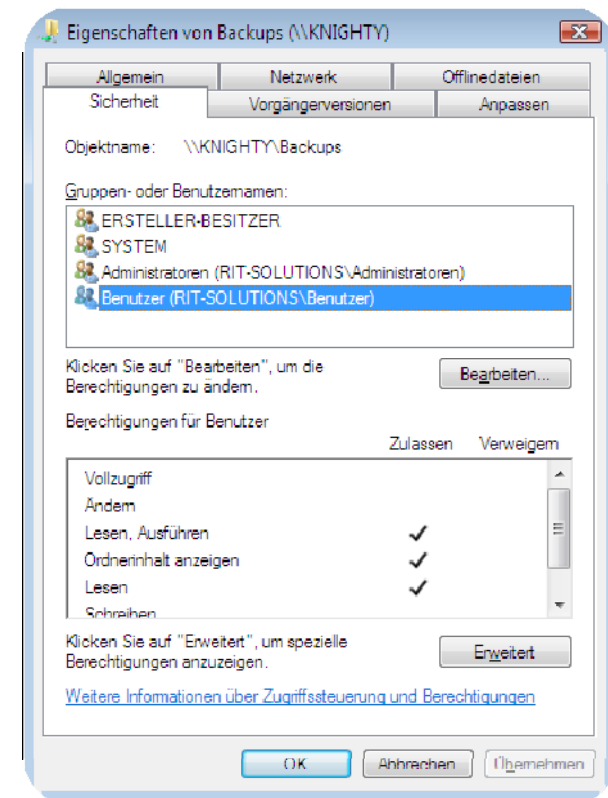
Eigenschaften von Backups (\\KNIGHTY)

Allgemein | Netzwerk | Offlinedateien
Sicherheit | Vorgängerversionen | Anpassen

Objektname: \\KNIGHTY\Backups

Gruppen- oder Benutzernamen:

ERSTELLER-BESITZER
SYSTEM
Administratoren (RIT-SOLUTIONS\Administratoren)
Benutzer (RIT-SOLUTIONS\Benutzer)

Klicken Sie auf "Bearbeiten", um die Berechtigungen zu ändern.

Bearbeiten...

Berechtigungen für Benutzer

| | Zulassen | Verweigern |
|---|---|---|
| Vollzugriff | | |
| Ändern | | |
| Lesen, Ausführen | ✓ | |
| Ordnerinhalt anzeigen | ✓ | |
| Lesen | ✓ | |
| Schreiben | | |

Klicken Sie auf "Erweitert", um spezielle Berechtigungen anzuzeigen.

Erweitert

Weitere Informationen über Zugriffssteuerung und Berechtigungen

OK | Abbrechen | Übernehmen